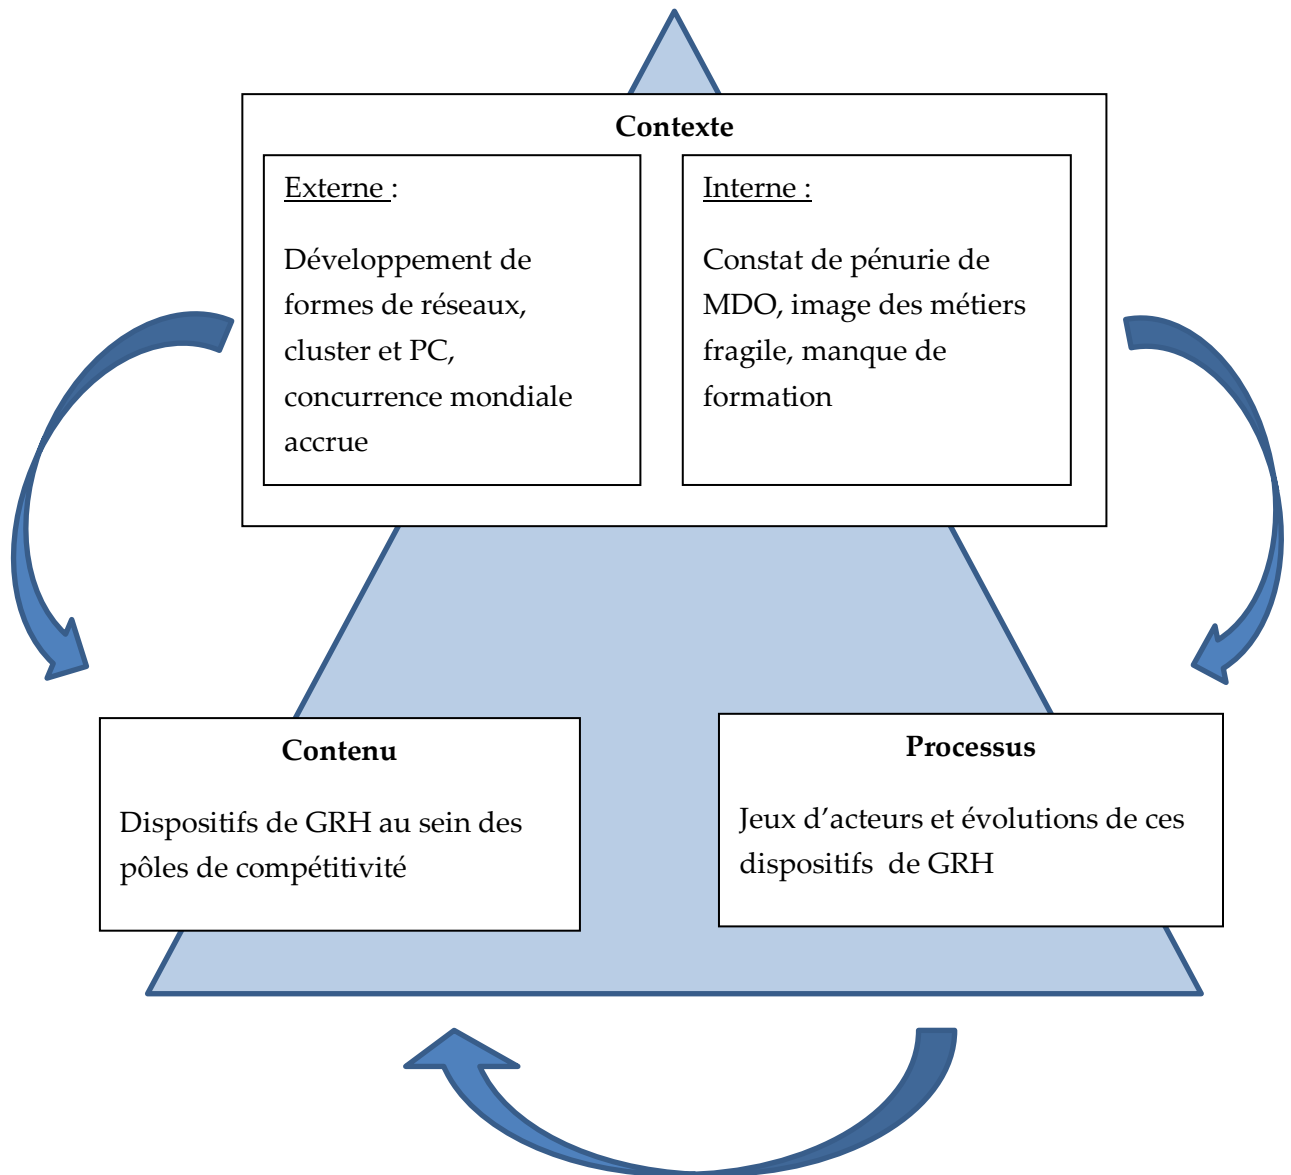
Contexte

Externe :

Développement de formes de réseaux, cluster et PC, concurrence mondiale accrue

Interne :

Constat de pénurie de MDO, image des métiers fragile, manque de formation

Contenu

Dispositifs de GRH au sein des pôles de compétitivité

Processus

Jeux d'acteurs et évolutions de ces dispositifs de GRH